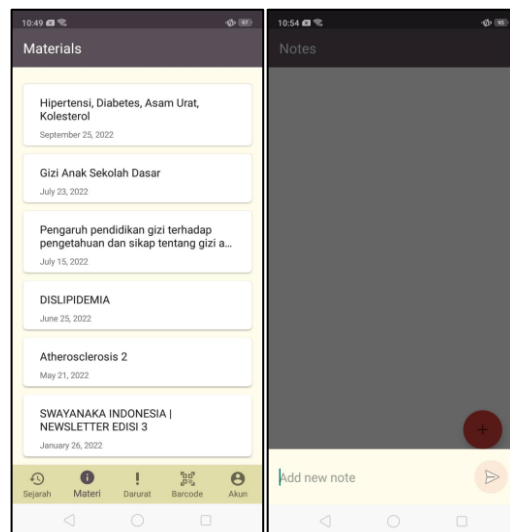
10:49

Materials

Hipertensi, Diabetes, Asam Urat, Kolesterol
September 25, 2022

Gizi Anak Sekolah Dasar
July 23, 2022

Pengaruh pendidikan gizi terhadap pengetahuan dan sikap tentang gizi a...
July 15, 2022

DISLIPIDEMIA
June 25, 2022

Atherosclerosis 2
May 21, 2022

SWAYANAKA INDONESIA | NEWSLETTER EDISI 3
January 26, 2022

Sejarah Materi Darurat Barcode Akun

10:54

Notes

+

Add new note